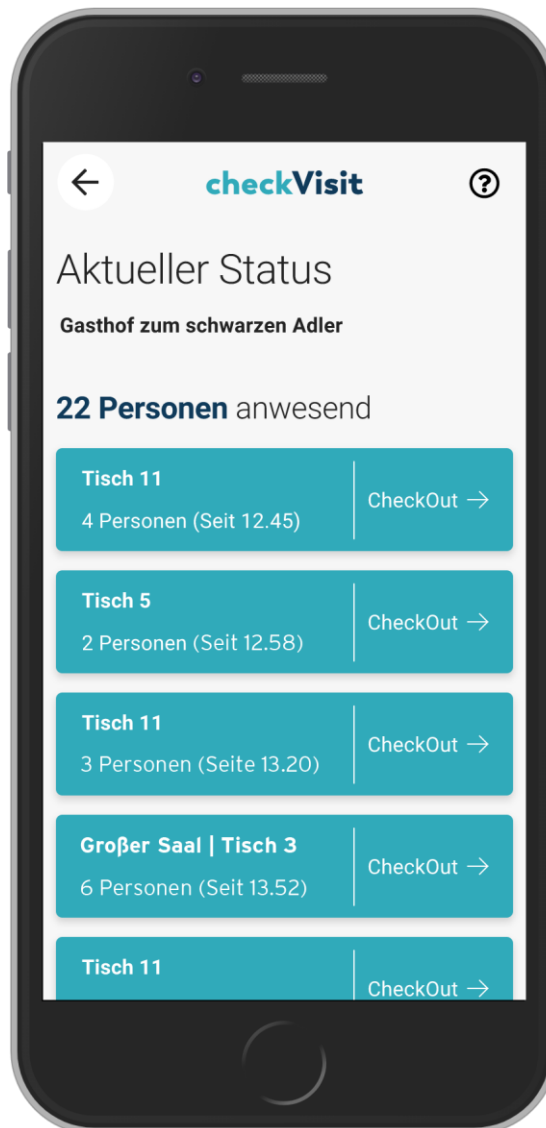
←

checkVisit

?

Aktueller Status

Gasthof zum schwarzen Adler

22 Personen anwesend

Tisch 11
4 Personen (Seit 12.45)
CheckOut →

Tisch 5
2 Personen (Seit 12.58)
CheckOut →

Tisch 11
3 Personen (Seite 13.20)
CheckOut →

Großer Saal | Tisch 3
6 Personen (Seit 13.52)
CheckOut →

Tisch 11
CheckOut →